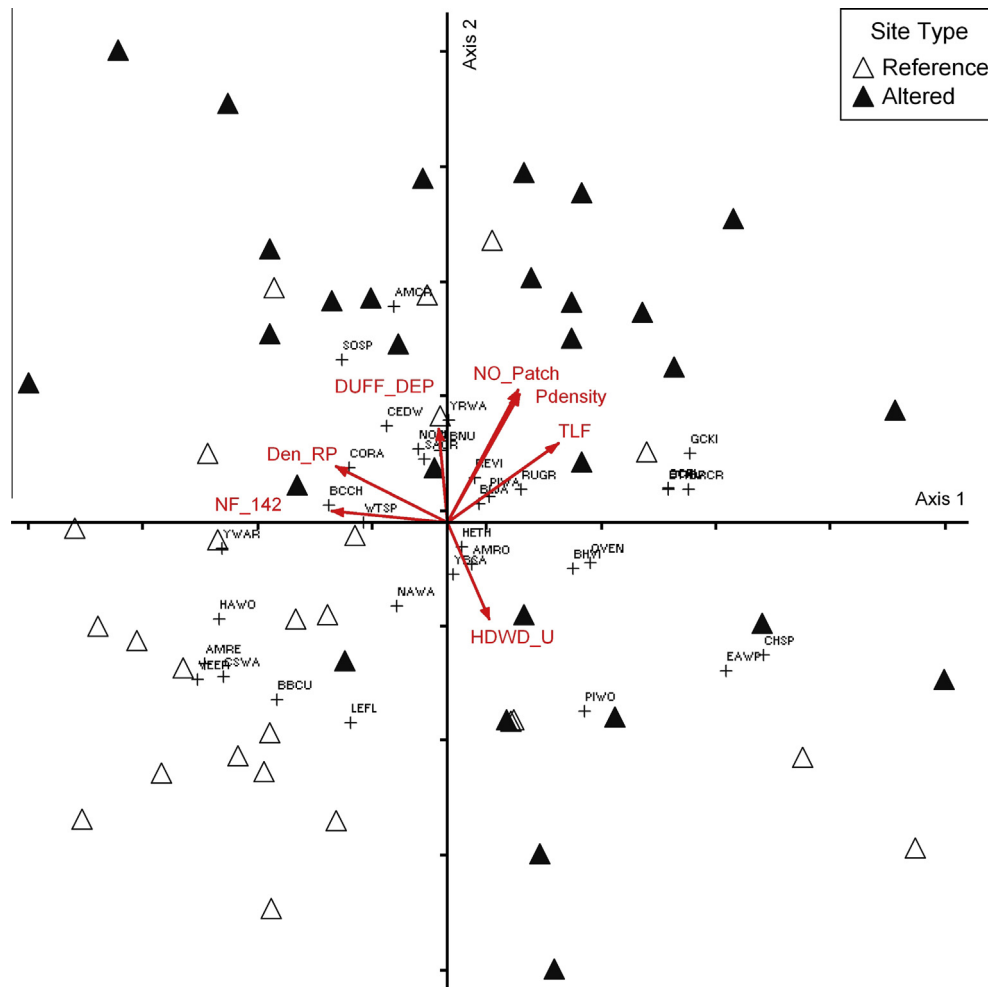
Site Type
Reference
Altered

Axis 2
Axis 1

AMCR
SOSP
DUFF_DEP
NO_Patch
Pdensity
YRWA
CEDW
NO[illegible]BNU
S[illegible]R
TLF
GCKI
Den_RP
CORA
REVI
PIWA
RUGR
BLJA
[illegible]
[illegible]CR
BCCH
NF_142
WTSP
YWAR
HETH
AMRO
YBSA
BHVI
OVEN
NAWA
HAWO
HDWD_U
CHSP
AMRE
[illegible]
CSWA
EAWP
BBCU
PIWO
LEFL